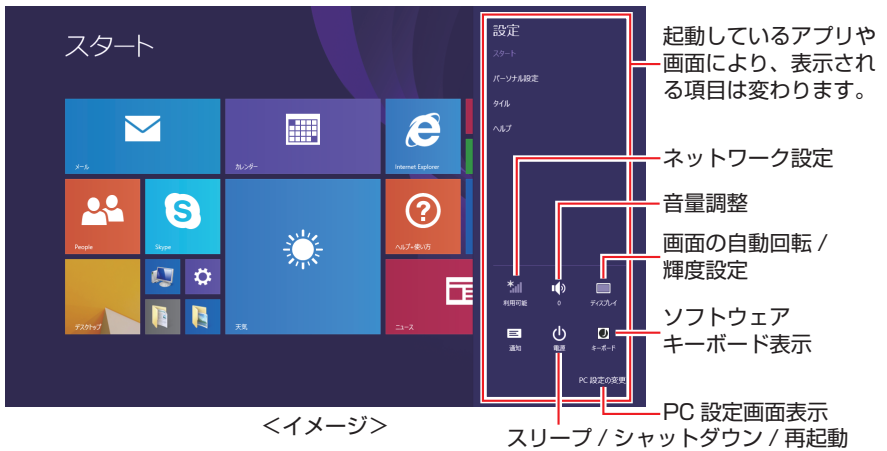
スタート

メール

カレンダー

Internet Explorer

People

Skype

ヘルプ+使い方

天気

デスクトップ

ニュース

設定

スタート

パーソナル設定

タイル

ヘルプ

利用可能

0

ディスプレイ

通知

電源

キーボード

PC 設定の変更

起動しているアプリや画面により、表示される項目は変わります。

ネットワーク設定

音量調整

画面の自動回転 / 輝度設定

ソフトウェアキーボード表示

PC 設定画面表示

スリープ / シャットダウン / 再起動

<イメージ>